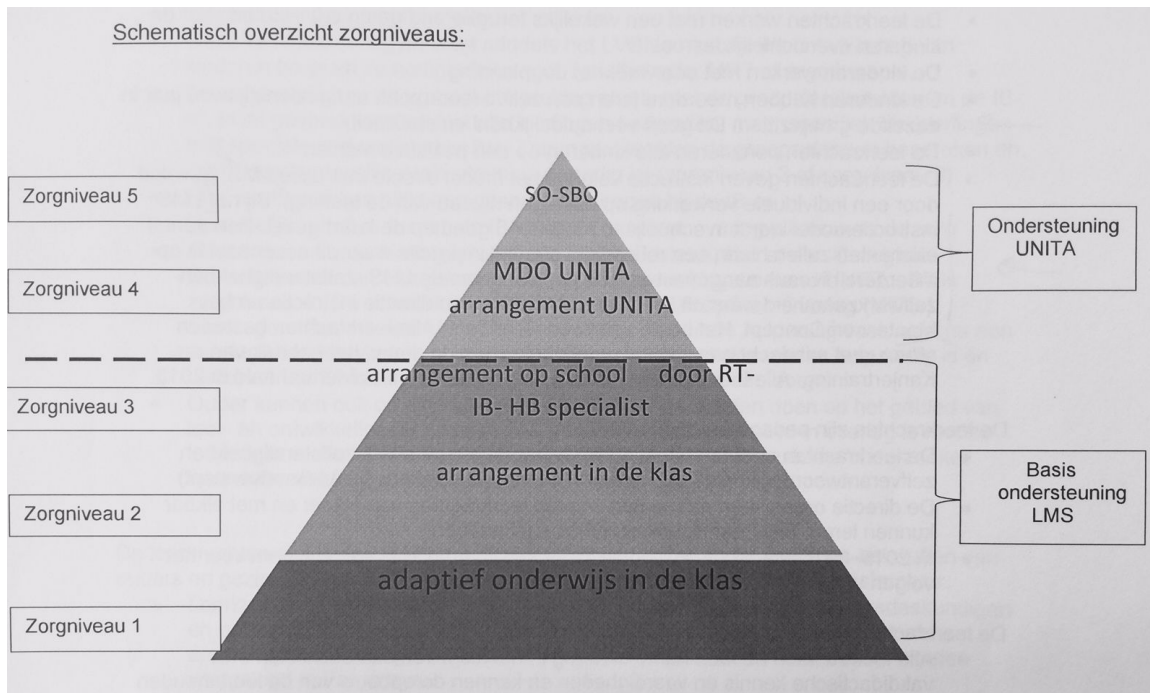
Schematisch overzicht zorgniveaus:

Zorgniveau 5

Zorgniveau 4

Zorgniveau 3

Zorgniveau 2

Zorgniveau 1

SO-SBO

MDO UNITA arrangement UNITA

arrangement op school door RT- IB- HB specialist

arrangement in de klas

adaptief onderwijs in de klas

Ondersteuning UNITA

Basis ondersteuning LMS